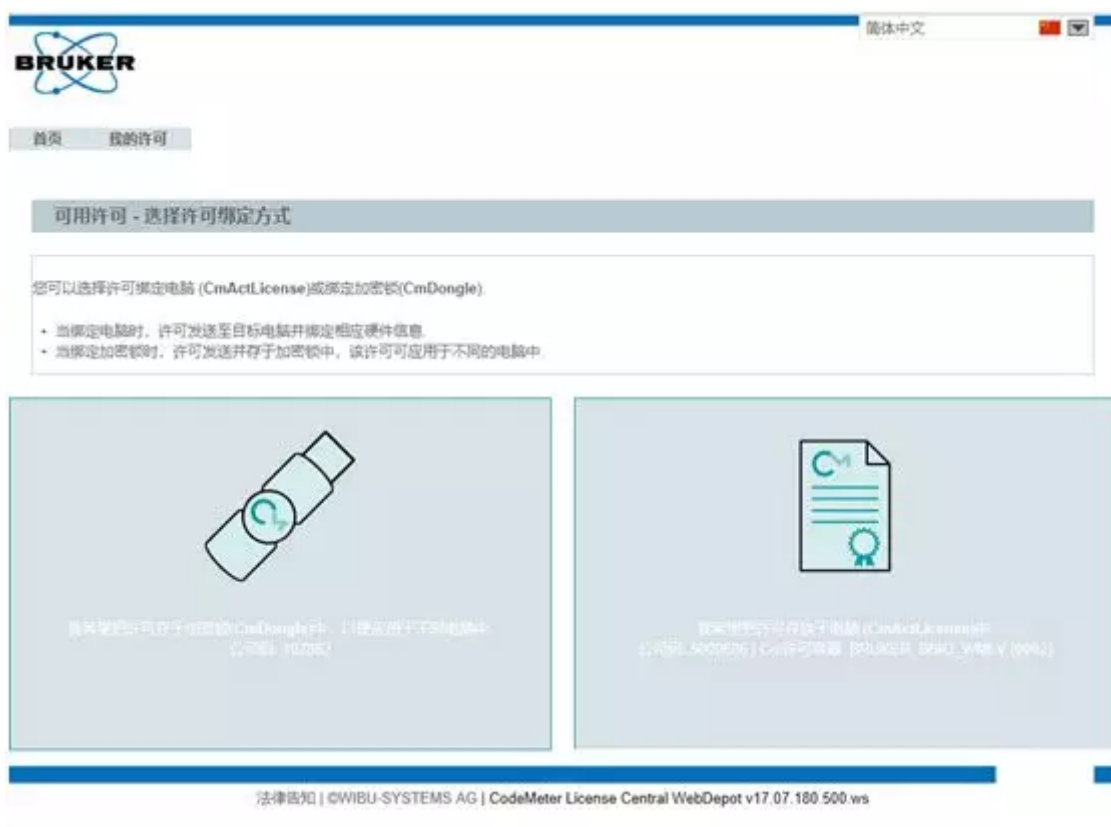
简体中文

BRUKER

首页 我的许可

可用许可 - 选择许可绑定方式

您可以选择许可绑定电脑 (CmActLicense)或绑定加密锁(CmDongle).

- 当绑定电脑时，许可发送至目标电脑并绑定相应硬件信息.
- 当绑定加密锁时，许可发送并存于加密锁中，该许可可应用于不同的电脑中.

我希望把许可存于加密锁(CmDongle)中，以便应用于不同电脑中
公司码: 10,0002

我希望把许可存放于电脑 (CmActLicense)中
公司码: 5000506 | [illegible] (BRUKER_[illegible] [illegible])

法律告知 | ©WIBU-SYSTEMS AG | CodeMeter License Central WebDepot v17.07.180.500.ws